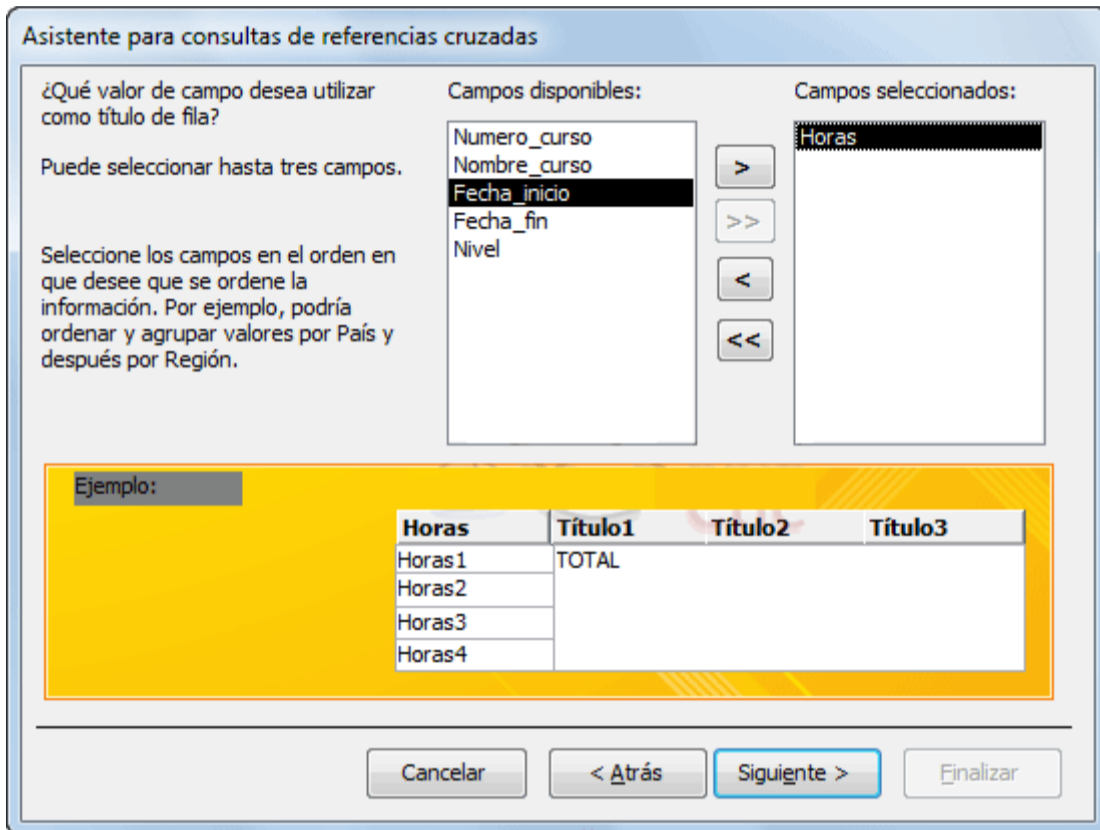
Asistente para consultas de referencias cruzadas

¿Qué valor de campo desea utilizar como título de fila?

Puede seleccionar hasta tres campos.

Seleccione los campos en el orden en que desee que se ordene la información. Por ejemplo, podría ordenar y agrupar valores por País y después por Región.

Campos disponibles:

Numero_curso
Nombre_curso
Fecha_inicio
Fecha_fin
Nivel

>
>>
<
<<

Campos seleccionados:

Horas

Ejemplo:

| Horas | Título1 | Título2 | Título3 |
|---|---|---|---|
| Horas1 | TOTAL | | |
| Horas2 | | | |
| Horas3 | | | |
| Horas4 | | | |

Cancelar
< Atrás
Siguiente >
Finalizar